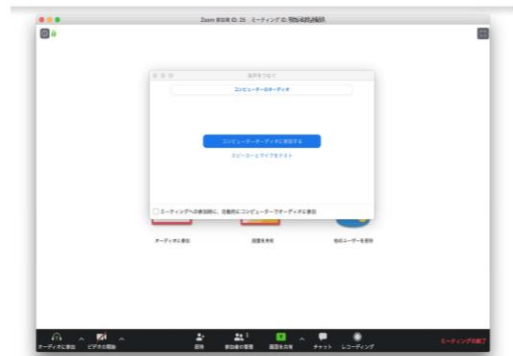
Zoom 参加者 ID: 25 ミーティング ID: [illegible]

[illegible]

コンピューターのオーディオ

コンピューターオーディオに参加する

スピーカーとマイクをテスト

ミーティングへの参加時に、自動的にコンピューターでオーディオに参加

オーディオに参加

画面を共有

他のユーザーを招待

オーディオに参加　ビデオの開始　招待　参加者の管理　画面を共有　チャット　レコーディング　ミーティングの終了